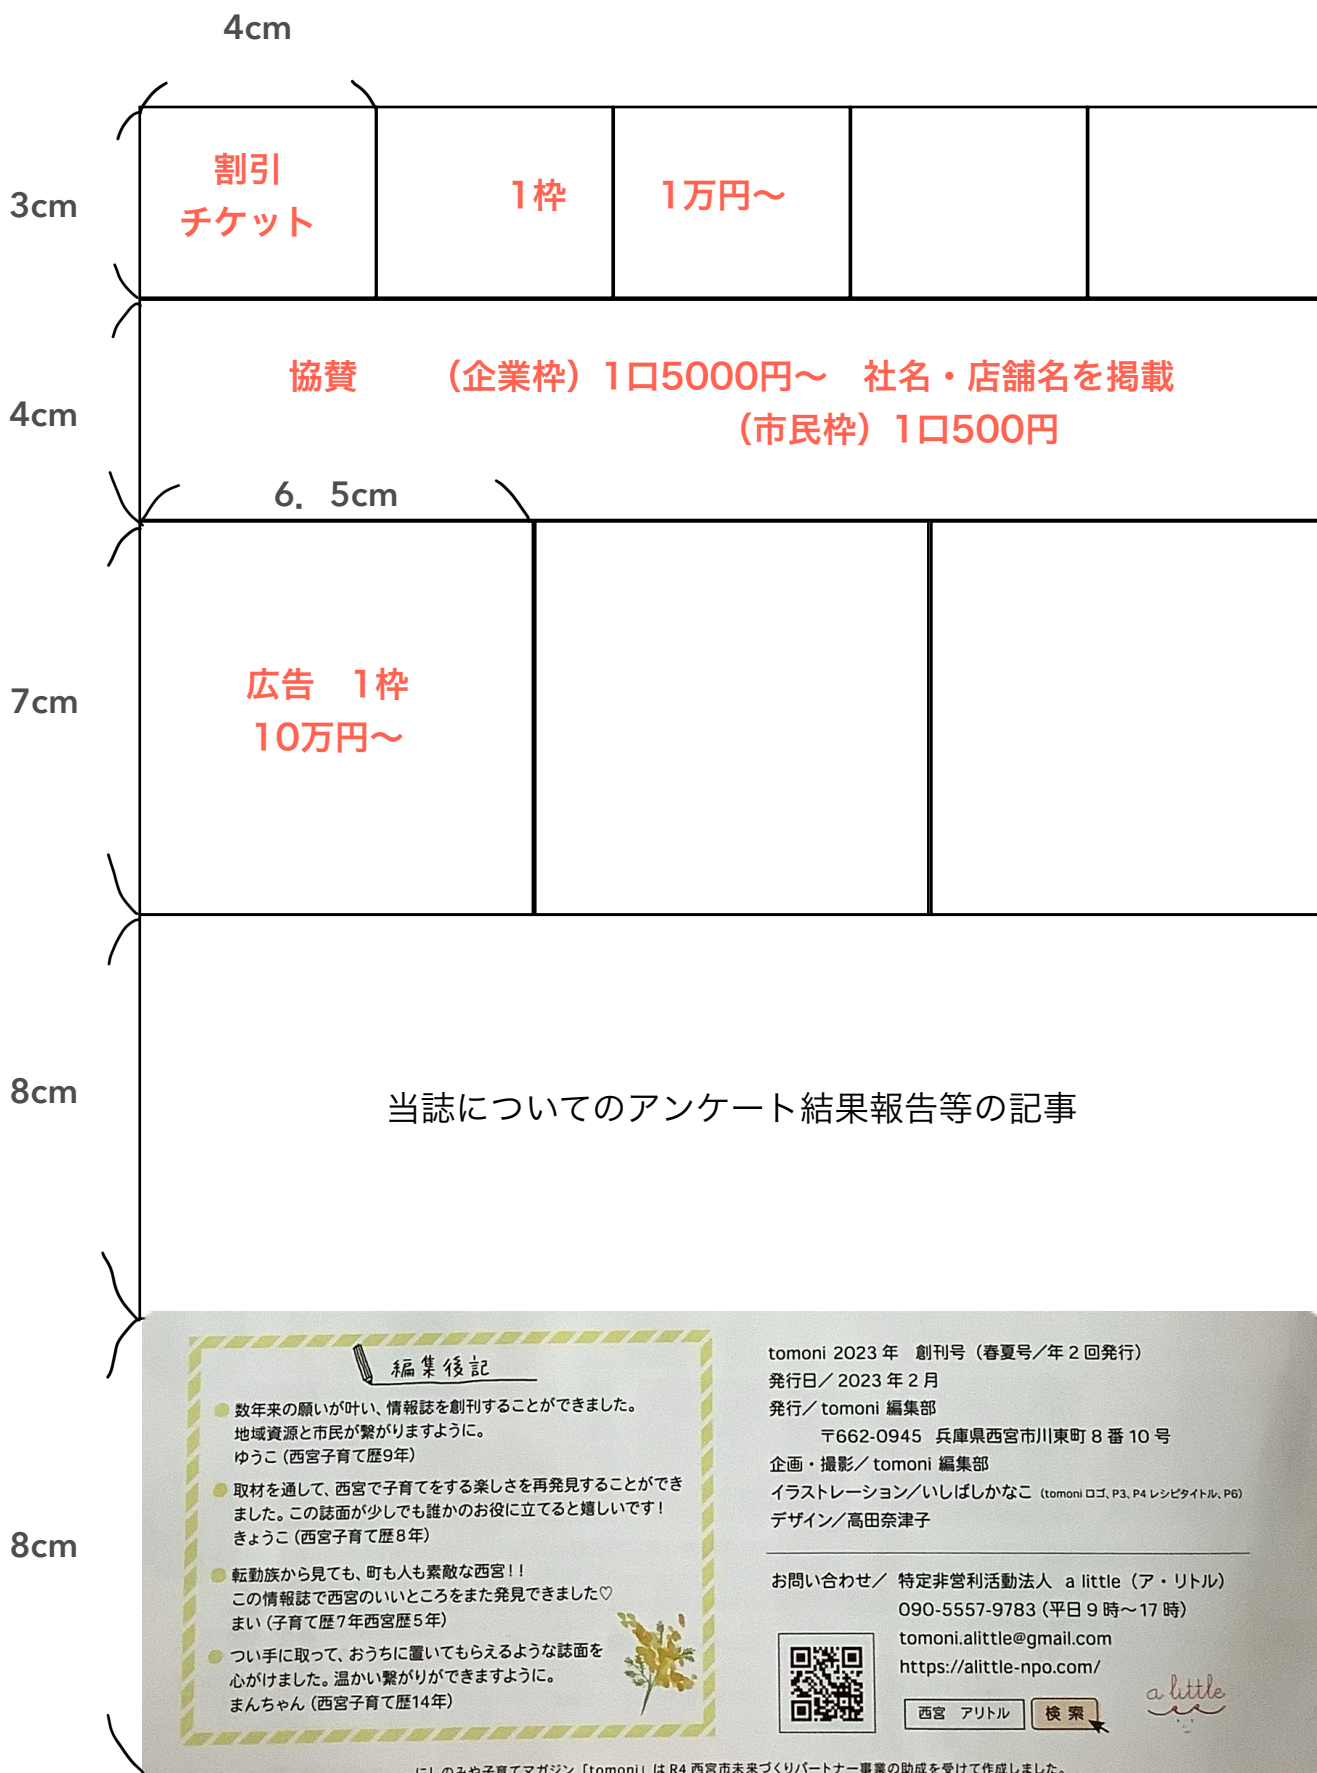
4cm

3cm

割引
チケット

1枠

1万円〜

4cm

協賛　（企業枠）1口5000円〜　社名・店舗名を掲載
（市民枠）1口500円

6.5cm

7cm

広告　1枠
10万円〜

8cm

当誌についてのアンケート結果報告等の記事

8cm

編集後記

数年来の願いが叶い、情報誌を創刊することができました。地域資源と市民が繋がりますように。
ゆうこ（西宮子育て歴9年）

取材を通して、西宮で子育てをする楽しさを再発見することができました。この誌面が少しでも誰かのお役に立てると嬉しいです！
きょうこ（西宮子育て歴8年）

転勤族から見ても、町も人も素敵な西宮！！
この情報誌で西宮のいいところをまた発見できました♡
まい（子育て歴7年西宮歴5年）

つい手に取って、おうちに置いてもらえるような誌面を心がけました。温かい繋がりができますように。
まんちゃん（西宮子育て歴14年）

tomoni 2023年　創刊号（春夏号／年2回発行）
発行日／2023年2月
発行／tomoni 編集部
〒662-0945　兵庫県西宮市川東町8番10号
企画・撮影／tomoni 編集部
イラストレーション／いしばしかなこ（tomoni ロゴ、P3、P4 レシピタイトル、P6）
デザイン／高田奈津子

お問い合わせ／　特定非営利活動法人　a little（ア・リトル）
090-5557-9783（平日9時〜17時）
tomoni.alittle@gmail.com
https://alittle-npo.com/

西宮　アリトル　検索

a little

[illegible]